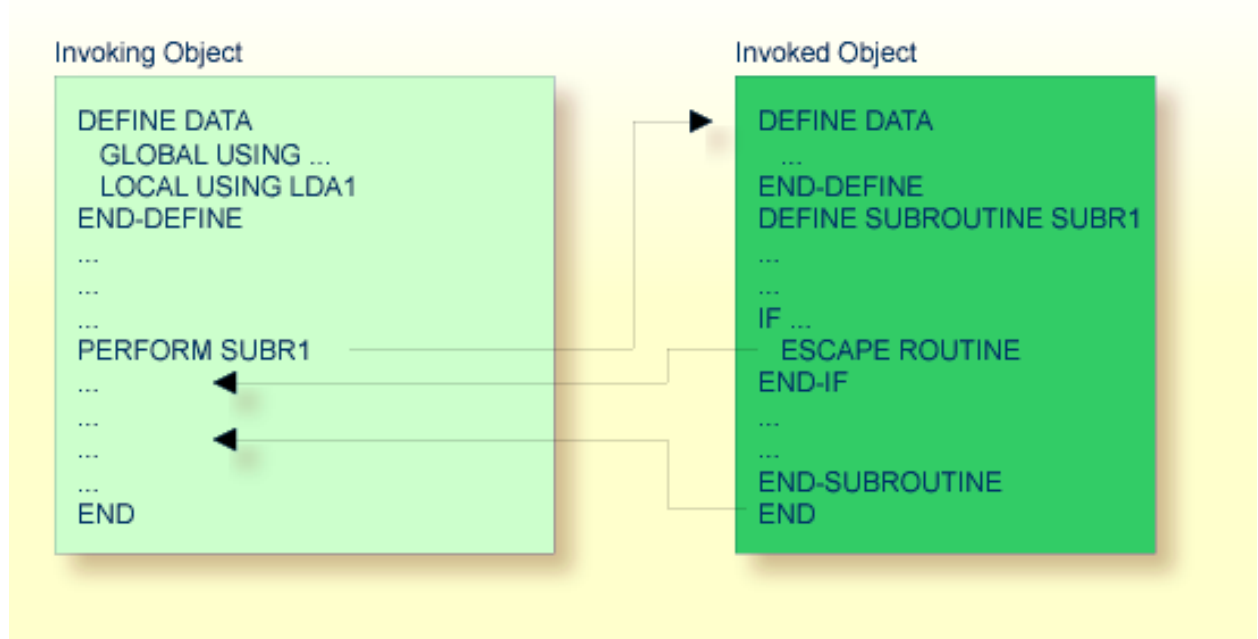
Invoking Object

DEFINE DATA
GLOBAL USING ...
LOCAL USING LDA1
END-DEFINE
...
...
...
PERFORM SUBR1
...
...
...
...
END

Invoked Object

DEFINE DATA
...
END-DEFINE
DEFINE SUBROUTINE SUBR1
...
...
IF ...
ESCAPE ROUTINE
END-IF
...
...
END-SUBROUTINE
END